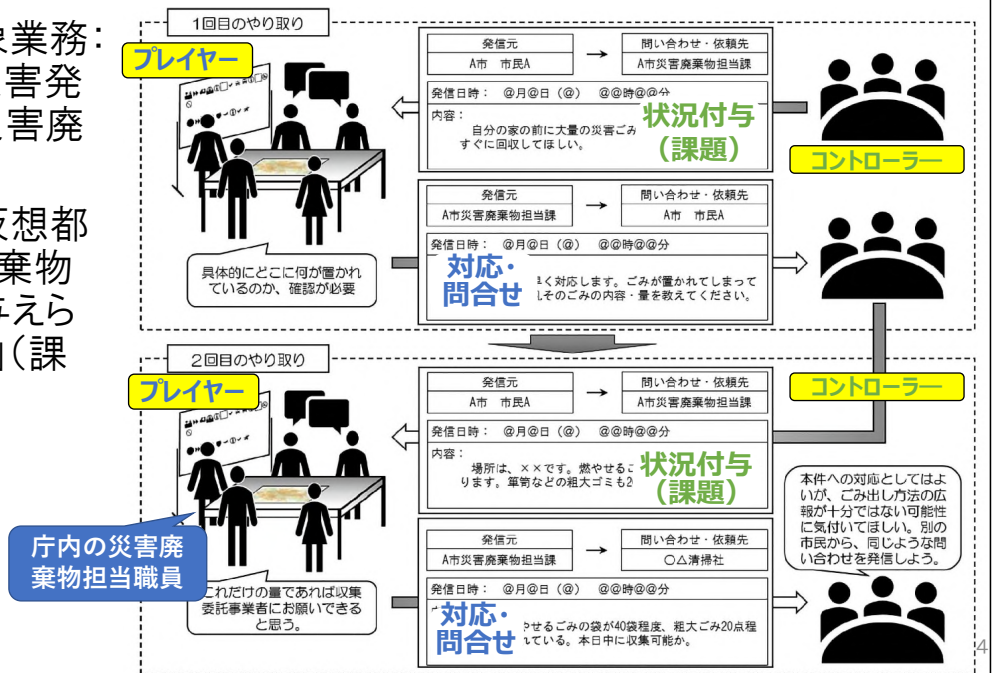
業務:
害発
害廃

想都
棄物
えら
(課

1回目のやり取り

プレイヤー

| 発信元 | → | 問い合わせ・依頼先 |
|---|---|---|
| A市 市民A | | A市災害廃棄物担当課 |

発信日時: @月@日(@) @@時@@分
内容:
自分の家の前に大量の災害ごみ すぐに回収してほしい。

状況付与 (課題)

コントローラー

具体的にどこに何が置かれているのか、確認が必要

| 発信元 | → | 問い合わせ・依頼先 |
|---|---|---|
| A市災害廃棄物担当課 | | A市 市民A |

発信日時: @月@日(@) @@時@@分

対応・問合せ

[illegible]く対応します。ごみが置かれてしまって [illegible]そのごみの内容・量を教えてください。

2回目のやり取り

プレイヤー

コントローラー

| 発信元 | → | 問い合わせ・依頼先 |
|---|---|---|
| A市 市民A | | A市災害廃棄物担当課 |

発信日時: @月@日(@) @@時@@分
内容:
場所は、××です。燃やせるご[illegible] ります。箪笥などの粗大ゴミも2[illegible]

状況付与 (課題)

本件への対応としてはよいが、ごみ出し方法の広報が十分ではない可能性に気付いてほしい。別の市民から、同じような問い合わせを発信しよう。

庁内の災害廃棄物担当職員

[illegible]これだけの量であれば収集委託事業者にお願いできると思う。

| 発信元 | → | 問い合わせ・依頼先 |
|---|---|---|
| A市災害廃棄物担当課 | | ○△清掃社 |

発信日時: @月@日(@) @@時@@分

対応・問合せ

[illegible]やせるごみの袋が40袋程度、粗大ごみ20点程 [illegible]ている。本日中に収集可能か。

4